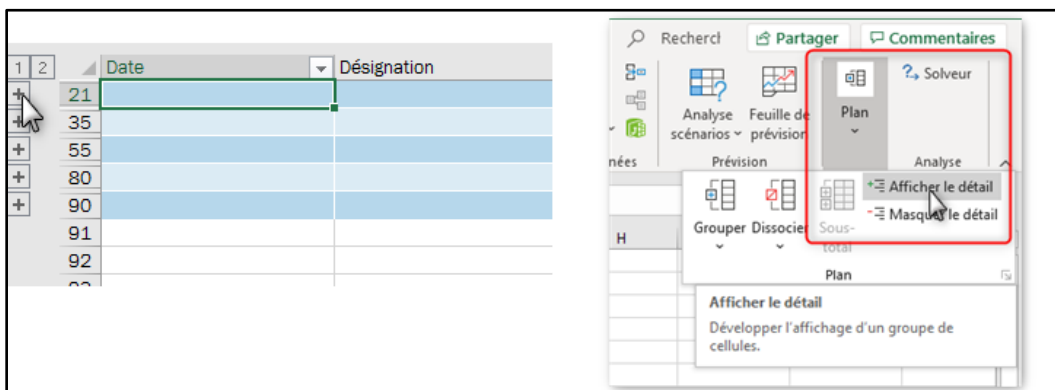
1 2

Date

Désignation

+ 21
+ 35
+ 55
+ 80
+ 90
91
92

Recherch

Partager

Commentaires

Analyse scénarios

Feuille de prévision

Plan

Solveur

nées

Prévision

Analyse

Afficher le détail

Masquer le détail

Grouper

Dissocier

Sous-total

Plan

H

Afficher le détail

Développer l'affichage d'un groupe de cellules.